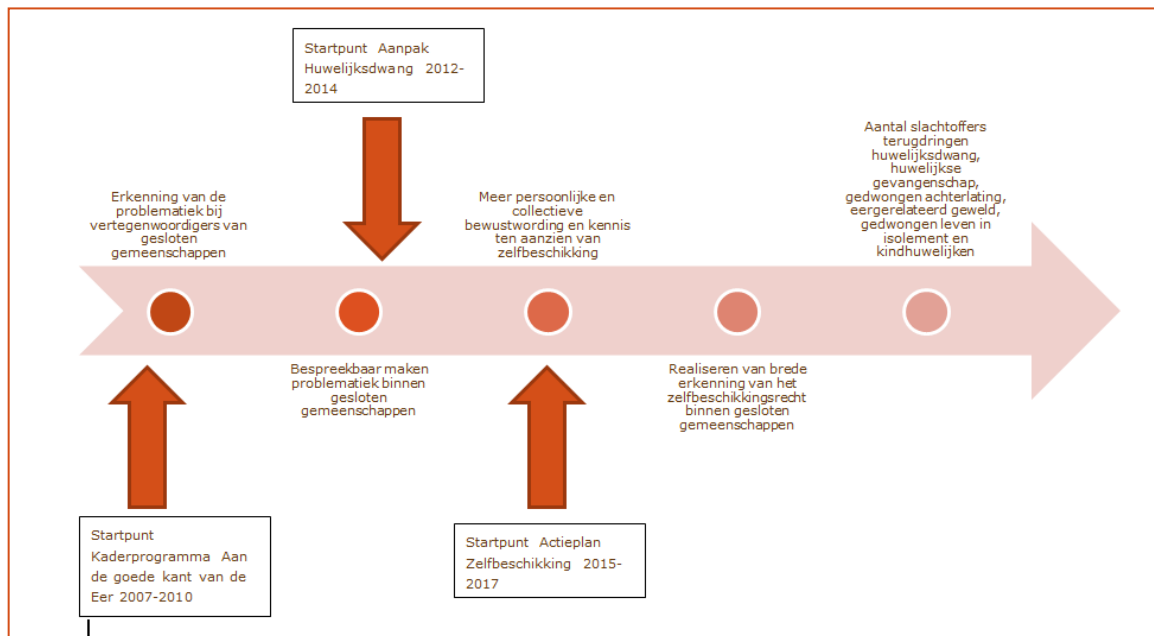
Startpunt Aanpak Huwelijksdwang 2012-2014

Erkenning van de problematiek bij vertegenwoordigers van gesloten gemeenschappen

Meer persoonlijke en collectieve bewustwording en kennis ten aanzien van zelfbeschikking

Aantal slachtoffers terugdringen huwelijksdwang, huwelijkse gevangenschap, gedwongen achterlating, eergerelateerd geweld, gedwongen leven in isolement en kindhuwelijken

Bespreekbaar maken problematiek binnen gesloten gemeenschappen

Realiseren van brede erkenning van het zelfbeschikkingsrecht binnen gesloten gemeenschappen

Startpunt Kaderprogramma Aan de goede kant van de Eer 2007-2010

Startpunt Actieplan Zelfbeschikking 2015-2017